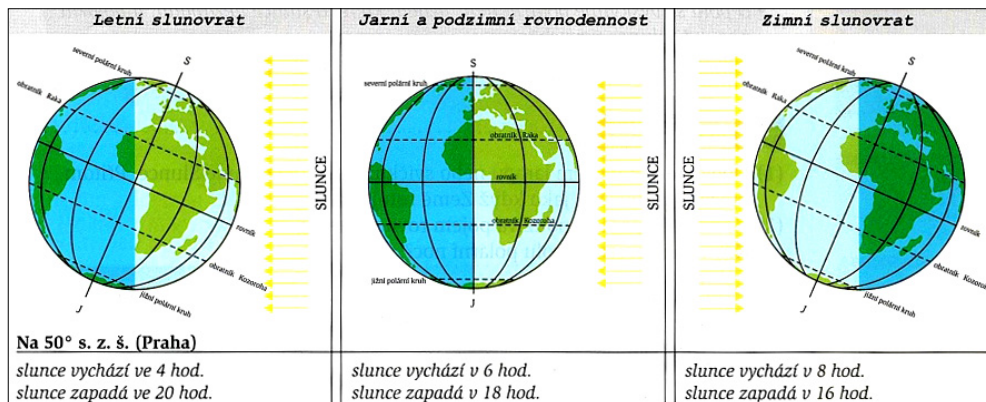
| Letní slunovrat | Jarní a podzimní rovnodennost | Zimní slunovrat |
|---|---|---|
| S, severní polární kruh, obratník Raka, rovník, obratník Kozoroha, jižní polární kruh, J, SLUNCE | S, severní polární kruh, obratník Raka, rovník, obratník Kozoroha, jižní polární kruh, J, SLUNCE | S, severní polární kruh, obratník Raka, rovník, obratník Kozoroha, jižní polární kruh, J, SLUNCE |

Na 50° s. z. š. (Praha)

| | | |
|---|---|---|
| slunce vychází ve 4 hod. slunce zapadá ve 20 hod. | slunce vychází v 6 hod. slunce zapadá v 18 hod. | slunce vychází v 8 hod. slunce zapadá v 16 hod. |